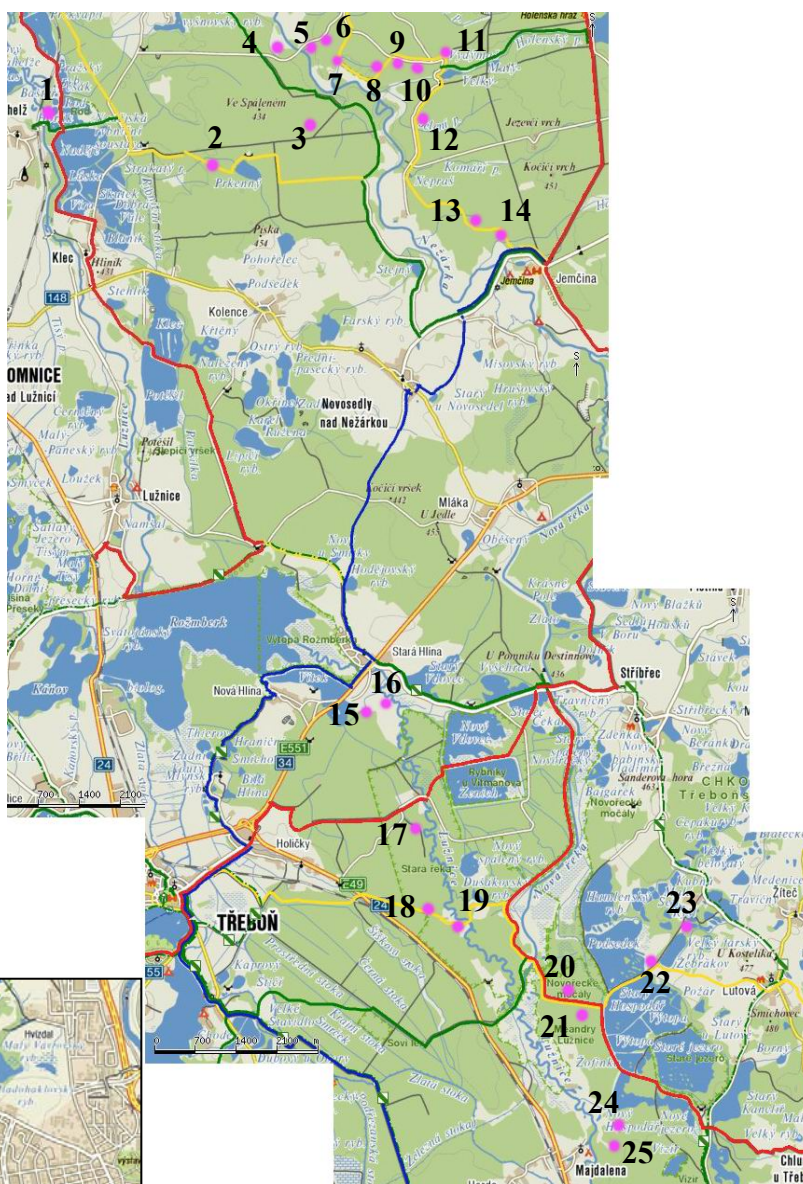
1
2
3
4
5
6
7
8
9
10
11
12
13
14
Ve Spáleném
434
Strakatý r.
Prkenný
Jezeví vrch
Kočičí vrch
451
Komáří p.
Nepraš
Nežárka
Klec
Hliník
431
148
Štěnice
Píška
454
Pohořelec
Podsedek
Kolence
Kříženy
Ostrý ryb.
Předni pasecký ryb.
Farský ryb.
Stejný
Jemčina
Novosedly nad Nežárkou
Starý u Novosedel
Hrabošský ryb.
Mlýnský ryb.
OMNICE nad Lužnicí
Potěšil
Potěšil
Slepičí vršek
Lužnice
Lužnice
Namlal
Kočičí vršek
442
Mláka
U Jedle
455
Oběšený
Nová řeka
Nový Smíšky
Hodějovský ryb.
Rožmberk
Výtopa Rožmberka
Svatojánský ryb.
Káňov
24
Stará Hlina
Nová Hlina
Vítek
15
16
E551
34
Hraničný
Smíšno
Bílá Hlina
U Pomníku Destinnové
436
Nový Vdovec
Rybníky u Vlamanova Ženich
Stříbřec
Nový Blažků
Sedlo
Boru
Dolejšek
Stávek
Stříbřecký ryb.
Nový Beránek
Sanderova hora
463
Novorecké močály
CHKO Třeboňsko
17
Holičky
Stará řeka
Nový Spálený ryb.
Dušákovský ryb.
Nová řeka
18
19
TŘEBOŇ
24
Kaprový
Štěr
Velký Sudalov
Sovi
Zlatá stoka
20
21
Novorecké močály
Mandry
Lužnice
22
23
U Kostelíků
477
Lutová
Smíchovec
480
Velký Tisý
Hospodář
Výtopa
Staré jezero
24
25
Majdalena
Hvízdal
Malý Vávra
Zlatá stoka
0
700
1400
2100
m
lice
700
1400
2100